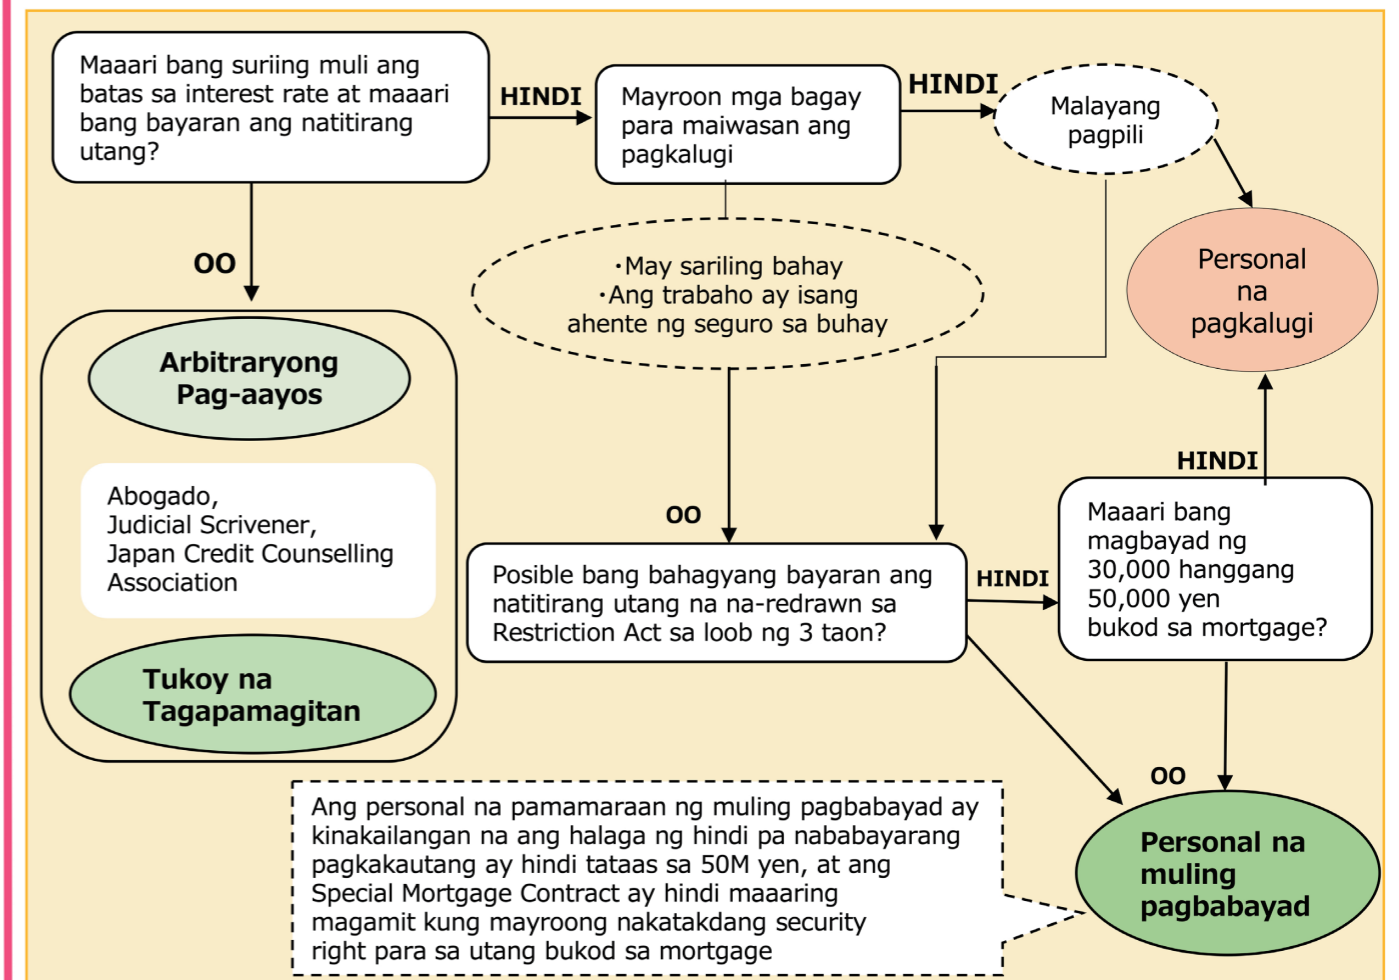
Maaari bang suriing muli ang batas sa interest rate at maaari bang bayaran ang natitirang utang?

HINDI

Mayroon mga bagay para maiwasan ang pagkalugi

HINDI

Malayang pagpili

Personal na pagkalugi

OO

·May sariling bahay
·Ang trabaho ay isang ahente ng seguro sa buhay

Arbitraryong Pag-aayos

Abogado,
Judicial Scrivener,
Japan Credit Counselling Association

Tukoy na Tagapamagitan

OO

Posible bang bahagyang bayaran ang natitirang utang na na-redrawn sa Restriction Act sa loob ng 3 taon?

HINDI

HINDI

Maaari bang magbayad ng 30,000 hanggang 50,000 yen bukod sa mortgage?

OO

Ang personal na pamamaraan ng muling pagbabayad ay kinakailangan na ang halaga ng hindi pa nababayarang pagkakautang ay hindi tataas sa 50M yen, at ang Special Mortgage Contract ay hindi maaaring magamit kung mayroong nakatakdang security right para sa utang bukod sa mortgage

Personal na muling pagbabayad